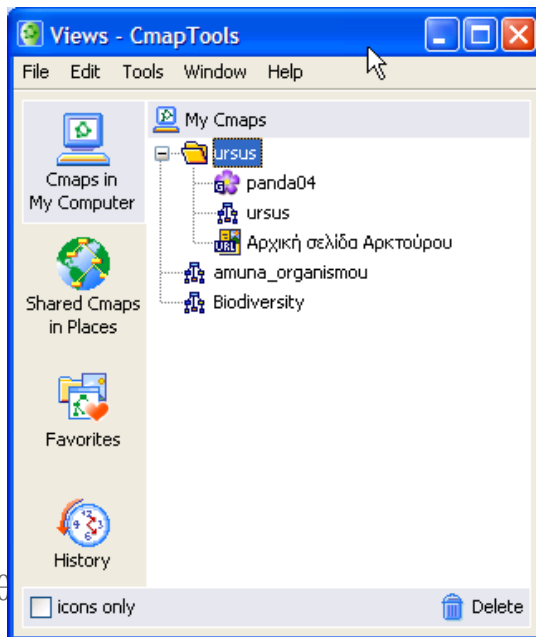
Views - CmapTools

File Edit Tools Window Help

Cmaps in My Computer

Shared Cmaps in Places

Favorites

History

My Cmaps

ursus

panda04

ursus

Αρχική σελίδα Αρκτούρου

amuna_organismou

Biodiversity

icons only

Delete